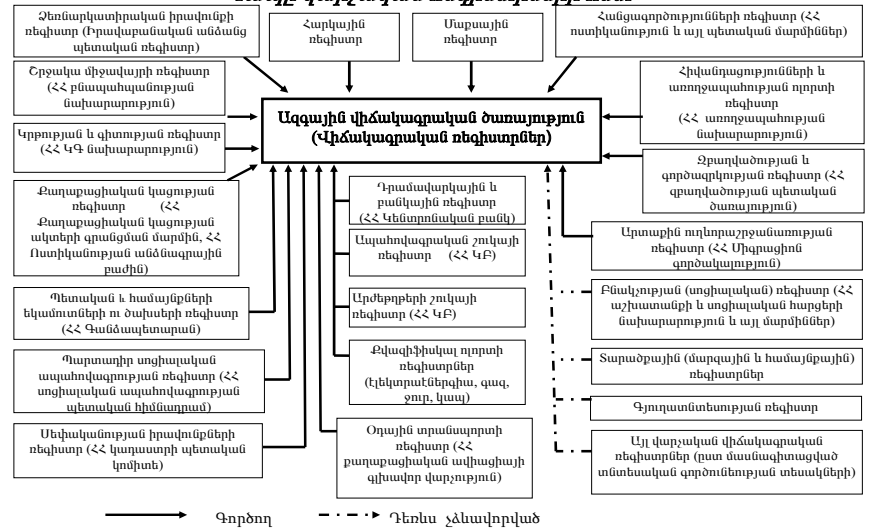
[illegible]

Ձեռնարկատիրական իրավունքի ռեգիստր (Իրավաբանական անձանց պետական ռեգիստր)

Հարկային ռեգիստր

Մաքսային ռեգիստր

Հանցագործությունների ռեգիստր (ՀՀ ոստիկանություն և այլ պետական մարմիններ)

Շրջակա միջավայրի ռեգիստր (ՀՀ բնապահպանության նախարարություն)

Հիվանդացությունների և առողջապահության ոլորտի ռեգիստր (ՀՀ առողջապահության նախարարություն)

Ազգային վիճակագրական ծառայություն (Վիճակագրական ռեգիստրներ)

Կրթության և գիտության ռեգիստր (ՀՀ ԿԳ նախարարություն)

Ջրավաժության և գործարկության ռեգիստր (ՀՀ ջրավաժության պետական ծառայություն)

Քաղաքացիական կացության ռեգիստր (ՀՀ Քաղաքացիական կացության ակտերի գրանցման մարմին, ՀՀ Ոստիկանության անձնագրային բաժին)

Դրամավարկային և բանկային ռեգիստր (ՀՀ Կենտրոնական բանկ)

Ապահովագրական շուկայի ռեգիստր (ՀՀ ԿԲ)

Արտաքին ուղևորաշրջանառության ռեգիստր (ՀՀ Միգրացիոն գործակալություն)

Պետական և համայնքների եկամուտների ու ծախսերի ռեգիստր (ՀՀ Գանձապետարան)

Արժեթղթերի շուկայի ռեգիստր (ՀՀ ԿԲ)

Բնակչության (սոցիալական) ռեգիստր (ՀՀ աշխատանքի և սոցիալական հարցերի նախարարություն և այլ մարմիններ)

Պարտադիր սոցիալական ապահովագրության ռեգիստր (ՀՀ սոցիալական ապահովագրության պետական հիմնադրամ)

Քվազիֆիզիկալ ոլորտի ռեգիստրներ (էլեկտրաէներգիա, գազ, ջուր, կապ)

Տարածքային (մարզային և համայնքային) ռեգիստրներ

Գյուղատնտեսության ռեգիստր

Սեփականության իրավունքների ռեգիստր (ՀՀ կադաստրի պետական կոմիտե)

Օդային տրանսպորտի ռեգիստր (ՀՀ քաղաքացիական ավիացիայի գլխավոր վարչություն)

Այլ վարչական վիճակագրական ռեգիստրներ (ըստ մասնագիտացված տնտեսական գործունեության տեսակների)

Գործող

Դեռևս չձևավորված